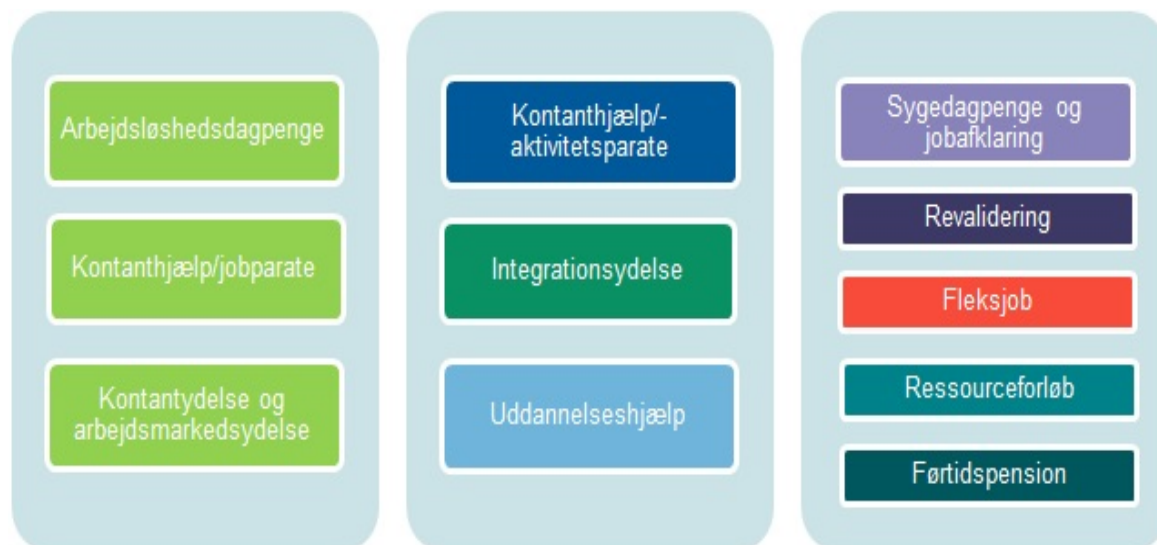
Arbejdsløshedsdagpenge

Kontanthjælp/jobparate

Kontantydelse og arbejdsmarkedsydelse

Kontanthjælp/- aktivitetsparate

Integrationsydelse

Uddannelseshjælp

Sygedagpenge og jobafklaring

Revalidering

Fleksjob

Ressourceforløb

Førtidspension